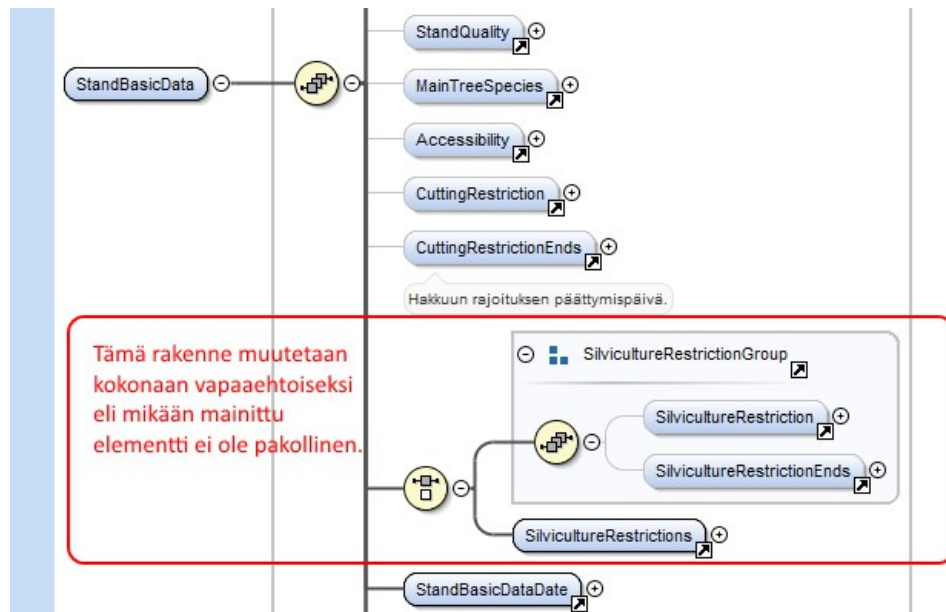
StandBasicData

StandQuality

MainTreeSpecies

Accessibility

CuttingRestriction

CuttingRestrictionEnds

Hakkuun rajoituksen päättymispäivä.

Tämä rakenne muutetaan kokonaan vapaaehtoiseksi eli mikään mainittu elementti ei ole pakollinen.

SilvicultureRestrictionGroup

SilvicultureRestriction

SilvicultureRestrictionEnds

SilvicultureRestrictions

StandBasicDataDate